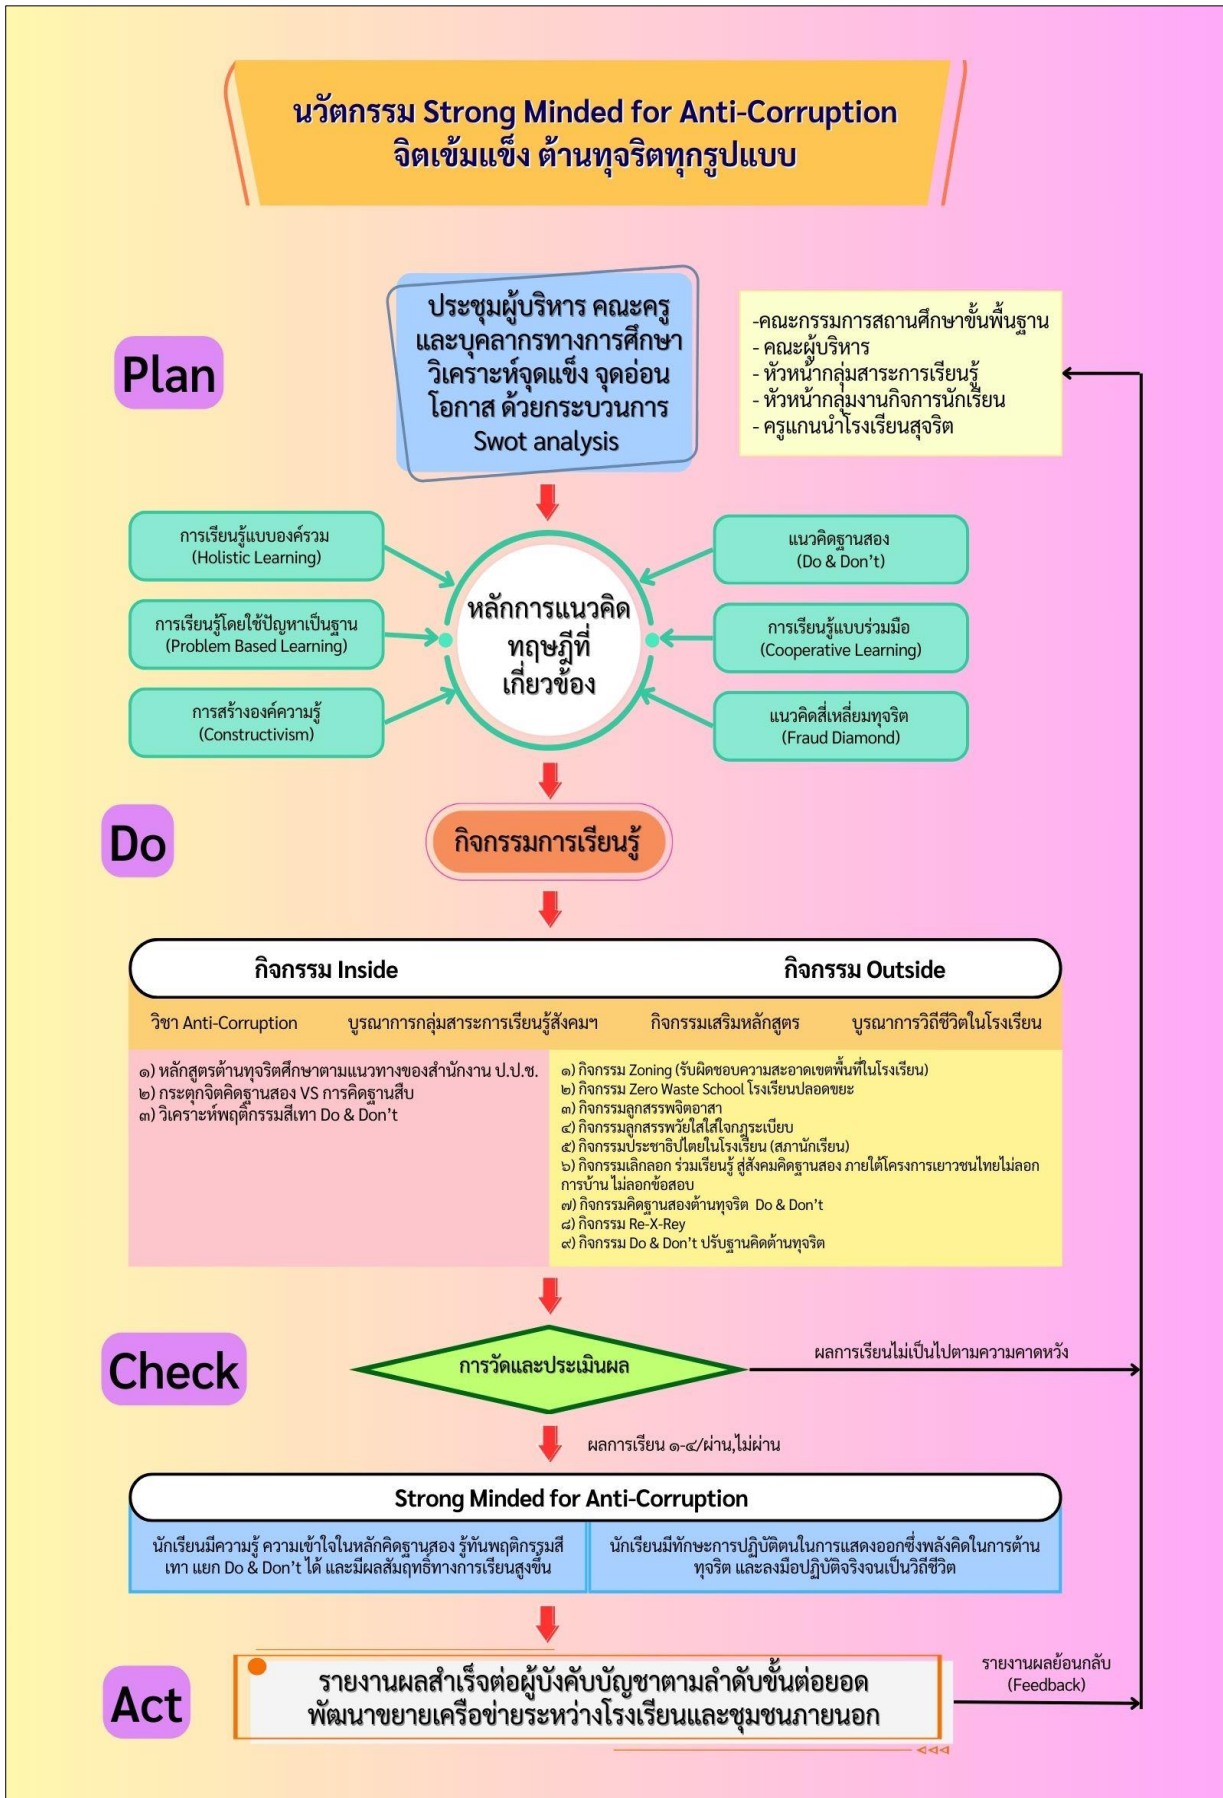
นวัตกรรม Strong Minded for Anti-Corruption
จิตเข้มแข็ง ต้านทุจริตทุกรูปแบบ

Plan

ประชุมผู้บริหาร คณะครู และบุคลากรทางการศึกษา วิเคราะห์จุดแข็ง จุดอ่อน โอกาส ด้วยกระบวนการ Swot analysis

-คณะกรรมการสถานศึกษาขั้นพื้นฐาน
- คณะผู้บริหาร
- หัวหน้ากลุ่มสาระการเรียนรู้
- หัวหน้ากลุ่มงานกิจการนักเรียน
- ครูแกนนำโรงเรียนสุจริต

การเรียนรู้แบบองค์รวม (Holistic Learning)

การเรียนรู้โดยใช้ปัญหาเป็นฐาน (Problem Based Learning)

การสร้างองค์ความรู้ (Constructivism)

หลักการแนวคิด ทฤษฎีที่เกี่ยวข้อง

แนวคิดฐานสอง (Do & Don't)

การเรียนรู้แบบร่วมมือ (Cooperative Learning)

แนวคิดสี่เหลี่ยมทุจริต (Fraud Diamond)

Do

กิจกรรมการเรียนรู้

| กิจกรรม Inside | | กิจกรรม Outside | |
|---|---|---|---|
| วิชา Anti-Corruption | บูรณาการกลุ่มสาระการเรียนรู้สังคมฯ | กิจกรรมเสริมหลักสูตร | บูรณาการวิถีชีวิตในโรงเรียน |

๑) หลักสูตรต้านทุจริตศึกษาตามแนวทางของสำนักงาน ป.ป.ช.
๒) กระตุกจิตคิดฐานสอง VS การคิดฐานสิบ
๓) วิเคราะห์พฤติกรรมสีเทา Do & Don't

๑) กิจกรรม Zoning (รับผิดชอบความสะอาดเขตพื้นที่ในโรงเรียน)
๒) กิจกรรม Zero Waste School โรงเรียนปลอดขยะ
๓) กิจกรรมลูกสรรพจิตอาสา
๔) กิจกรรมลูกสรรพวัยใสใส่ใจกฎระเบียบ
๕) กิจกรรมประชาธิปไตยในโรงเรียน (สภานักเรียน)
๖) กิจกรรมเลิกลอก ร่วมเรียนรู้ สู่สังคมคิดฐานสอง ภายใต้โครงการเยาวชนไทยไม่ลอกการบ้าน ไม่ลอกข้อสอบ
๗) กิจกรรมคิดฐานสองต้านทุจริต Do & Don't
๘) กิจกรรม Re-X-Rey
๙) กิจกรรม Do & Don't ปรับฐานคิดต้านทุจริต

Check

การวัดและประเมินผล

ผลการเรียนไม่เป็นไปตามความคาดหวัง

ผลการเรียน ๑-๔/ผ่าน,ไม่ผ่าน

Strong Minded for Anti-Corruption

นักเรียนมีความรู้ ความเข้าใจในหลักคิดฐานสอง รู้ทันพฤติกรรมสีเทา แยก Do & Don't ได้ และมีผลสัมฤทธิ์ทางการเรียนสูงขึ้น

นักเรียนมีทักษะการปฏิบัติตนในการแสดงออกซึ่งพลังคิดในการต้านทุจริต และลงมือปฏิบัติจริงจนเป็นวิถีชีวิต

Act

รายงานผลสำเร็จต่อผู้บังคับบัญชาตามลำดับขั้นต่อยอด พัฒนาขยายเครือข่ายระหว่างโรงเรียนและชุมชนภายนอก

รายงานผลย้อนกลับ (Feedback)